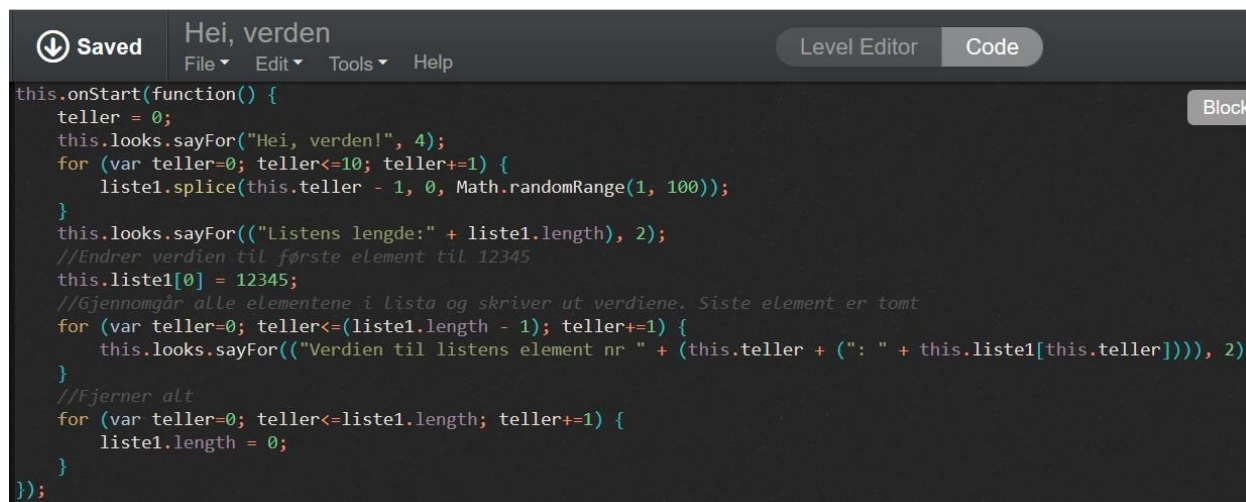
Saved

Hei, verden

File ▾ Edit ▾ Tools ▾ Help

Level Editor Code

Block

this.onStart(function() {
    teller = 0;
    this.looks.sayFor("Hei, verden!", 4);
    for (var teller=0; teller<=10; teller+=1) {
        liste1.splice(this.teller - 1, 0, Math.randomRange(1, 100));
    }
    this.looks.sayFor(("Listens lengde:" + liste1.length), 2);
    //Endrer verdien til første element til 12345
    this.liste1[0] = 12345;
    //Gjennomgår alle elementene i lista og skriver ut verdiene. Siste element er tomt
    for (var teller=0; teller<=(liste1.length - 1); teller+=1) {
        this.looks.sayFor(("Verdien til listens element nr " + (this.teller + (": " + this.liste1[this.teller]))), 2)
    }
    //Fjerner alt
    for (var teller=0; teller<=liste1.length; teller+=1) {
        liste1.length = 0;
    }
});